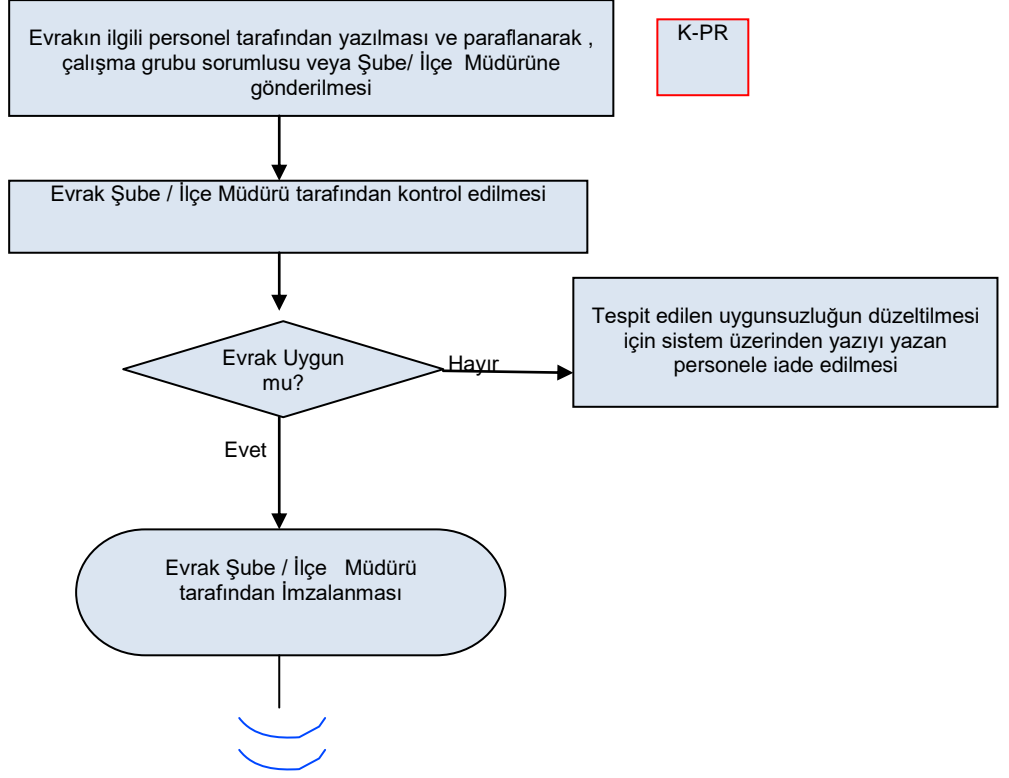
Evrakın ilgili personel tarafından yazılması ve paraflanarak , çalışma grubu sorumlusu veya Şube/ İlçe Müdürüne gönderilmesi

K-PR

Evrak Şube / İlçe Müdürü tarafından kontrol edilmesi

Evrak Uygun mu?

Hayır

Tespit edilen uygunsuzluğun düzeltilmesi için sistem üzerinden yazıyı yazan personele iade edilmesi

Evet

Evrak Şube / İlçe Müdürü tarafından İmzalanması